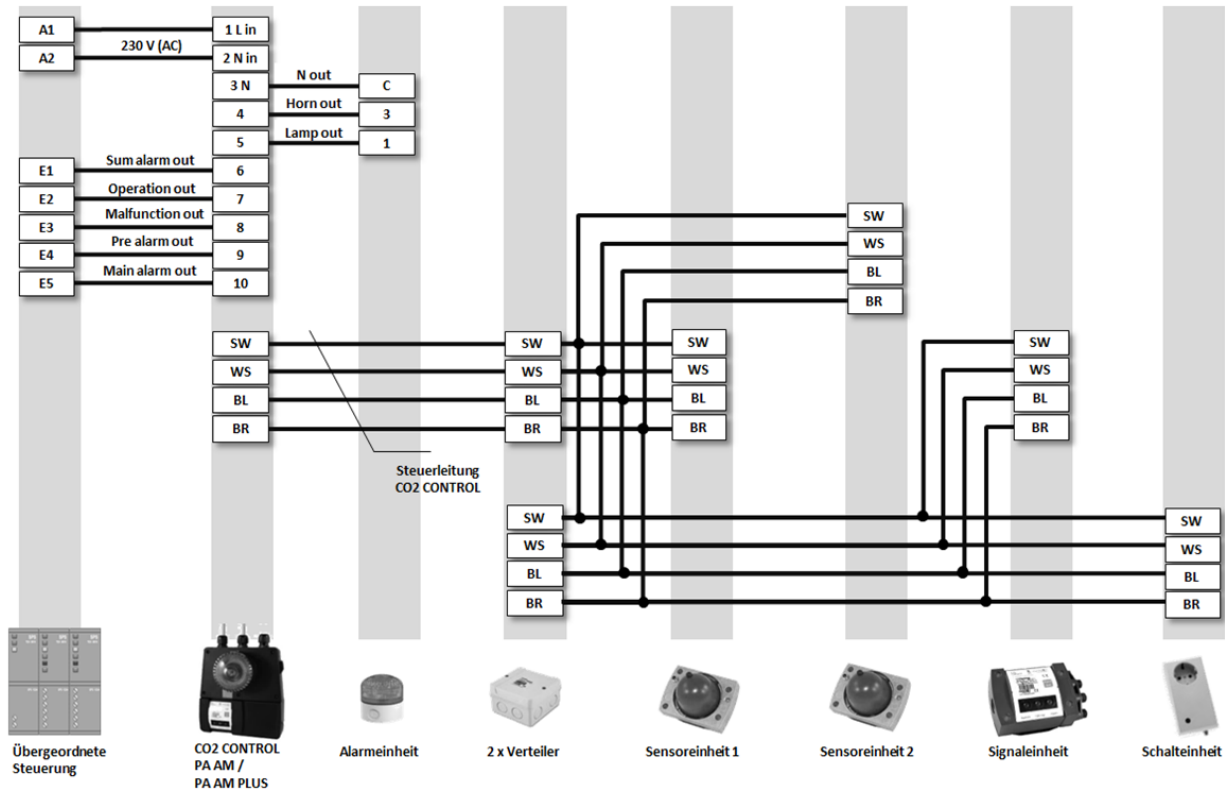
A1
A2
230 V (AC)
1 L in
2 N in
3 N
N out
C
4
Horn out
3
5
Lamp out
1
E1
Sum alarm out
6
E2
Operation out
7
E3
Malfunction out
8
E4
Pre alarm out
9
E5
Main alarm out
10

SW
WS
BL
BR

SW
WS
BL
BR

SW
WS
BL
BR

SW
WS
BL
BR

SW
WS
BL
BR

Steuerleitung
CO2 CONTROL

SW
WS
BL
BR

SW
WS
BL
BR

Übergeordnete Steuerung

CO2 CONTROL
PA AM /
PA AM PLUS

Alarmeinheit

2 x Verteiler

Sensoreinheit 1

Sensoreinheit 2

Signaleinheit

Schalteinheit